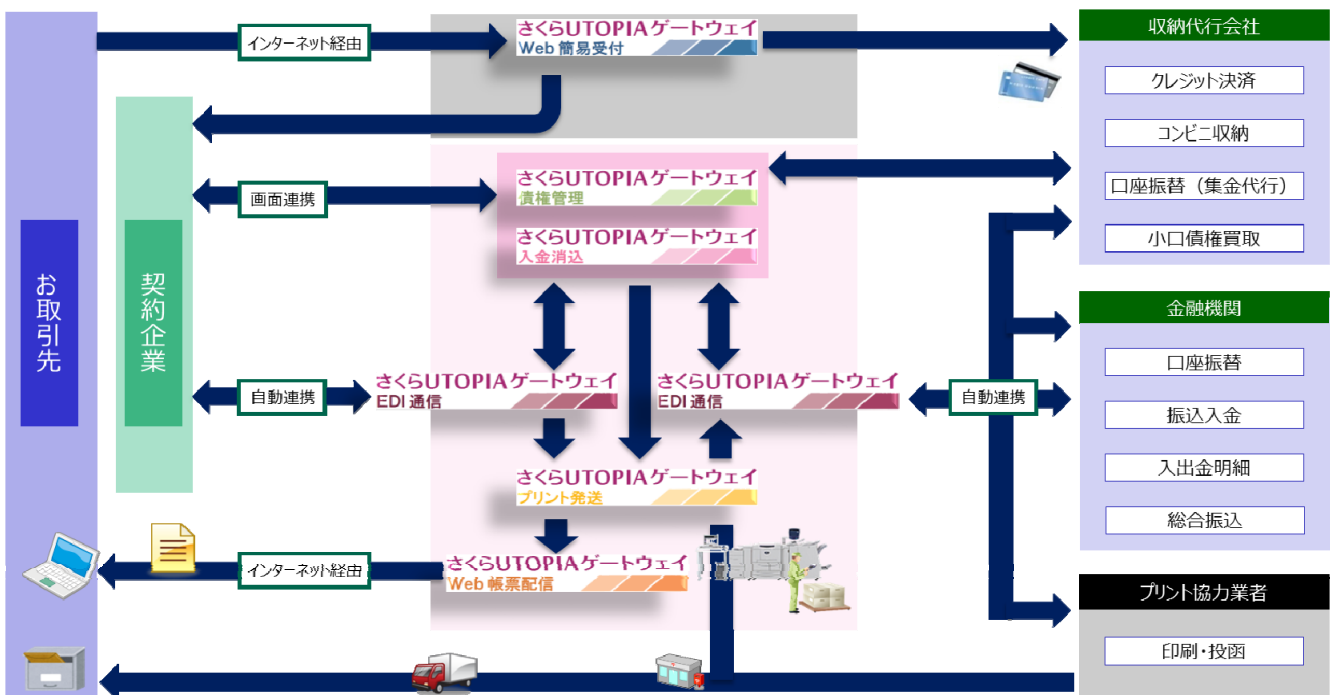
お取引先

契約企業

インターネット経由

さくらUTOPIAゲートウェイ
Web 簡易受付

収納代行会社

クレジット決済

コンビニ収納

口座振替（集金代行）

小口債権買取

画面連携

さくらUTOPIAゲートウェイ
債権管理

さくらUTOPIAゲートウェイ
入金消込

金融機関

口座振替

振込入金

入出金明細

総合振込

自動連携

さくらUTOPIAゲートウェイ
EDI 通信

さくらUTOPIAゲートウェイ
EDI 通信

自動連携

さくらUTOPIAゲートウェイ
プリント発送

インターネット経由

さくらUTOPIAゲートウェイ
Web 帳票配信

プリント協力業者

印刷・投函